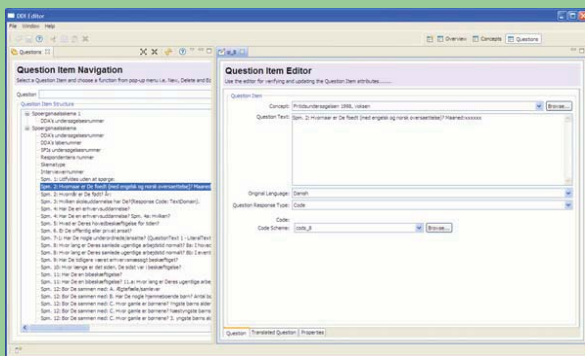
DDI Editor
File Window Help

Overview Concepts Questions

Questions

Question Item Navigation

Select a Question Item and choose a function from pop-up menu i.e. New, Delete and Ed

Question

Question Item Structure

Spørgeskemaskema 1
DDA's undersøgelsesnummer
Spørgeskemaskema 2
DDA's undersøgelsesnummer
DDA's løbenummer
SFIs undersøgelsesnummer
Respondentens nummer
Skematype
Interviewernummer
Spm. 1: Udfyldes uden at spørge:
Spm. 2: Hvornår er De født (med engelsk og norsk oversættelse)? Maaned:
Spm. 3: Hvornår er De født? År:
Spm. 3: Hvilken skoleuddannelse har De?(Response Code: TextDomain).
Spm. 4: Har De en erhvervsuddannelse?
Spm. 4: Har De en erhvervsuddannelse? Spm. 4a: Hvilken?
Spm. 5: Hvad er Deres hovedbeskæftigelse for tiden?
Spm. 6: Er De offentlig eller privat ansat?
Spm. 7: Er Har De nogle underordnede/ansatte? (QuestionText 1 - LiteralText
Spm. 8: Hvor lang er Deres samlede ugentlige arbejdstid normalt? 8a: I hovedb
Spm. 8: Hvor lang er Deres samlede ugentlige arbejdstid normalt? 8b: I eventu
Spm. 9: Har De tidligere været erhvervsmæssigt beskæftiget?
Spm. 10: Hvor længe er det siden. De sidst var i beskæftigelse?
Spm. 11: Har De en bibeskæftigelse?
Spm. 11: Har De en bibeskæftigelse? 11.a: Hvor lang er Deres ugentlige arbe
Spm. 12: Bor De sammen med: A. Ægtefælle/samlever
Spm. 12: Bor De sammen med: B. Har De nogle hjemmeboende børn? Antal bø
Spm. 12: Bor De sammen med: C. Hvor gamle er børnene? Yngste barns alder
Spm. 12: Bor De sammen med: C. Hvor gamle er børnene? Næstyngste barns
Spm. 12: Bor De sammen med: C. Hvor gamle er børnene? 3. yngste barns al

Question Item Editor

Use the editor for verifying and updating the Question Item attributes.......

Question Item

Concept: Fritidsundersøgelsen 1998, voksen
Browse...
Question Text: Spm. 2: Hvornår er De født (med engelsk og norsk oversættelse)? Maaned:xxxxxx

Original Language: Danish
Question Response Type: Code

Code:
Code Scheme: code_8
Browse...

Question Translated Question Properties